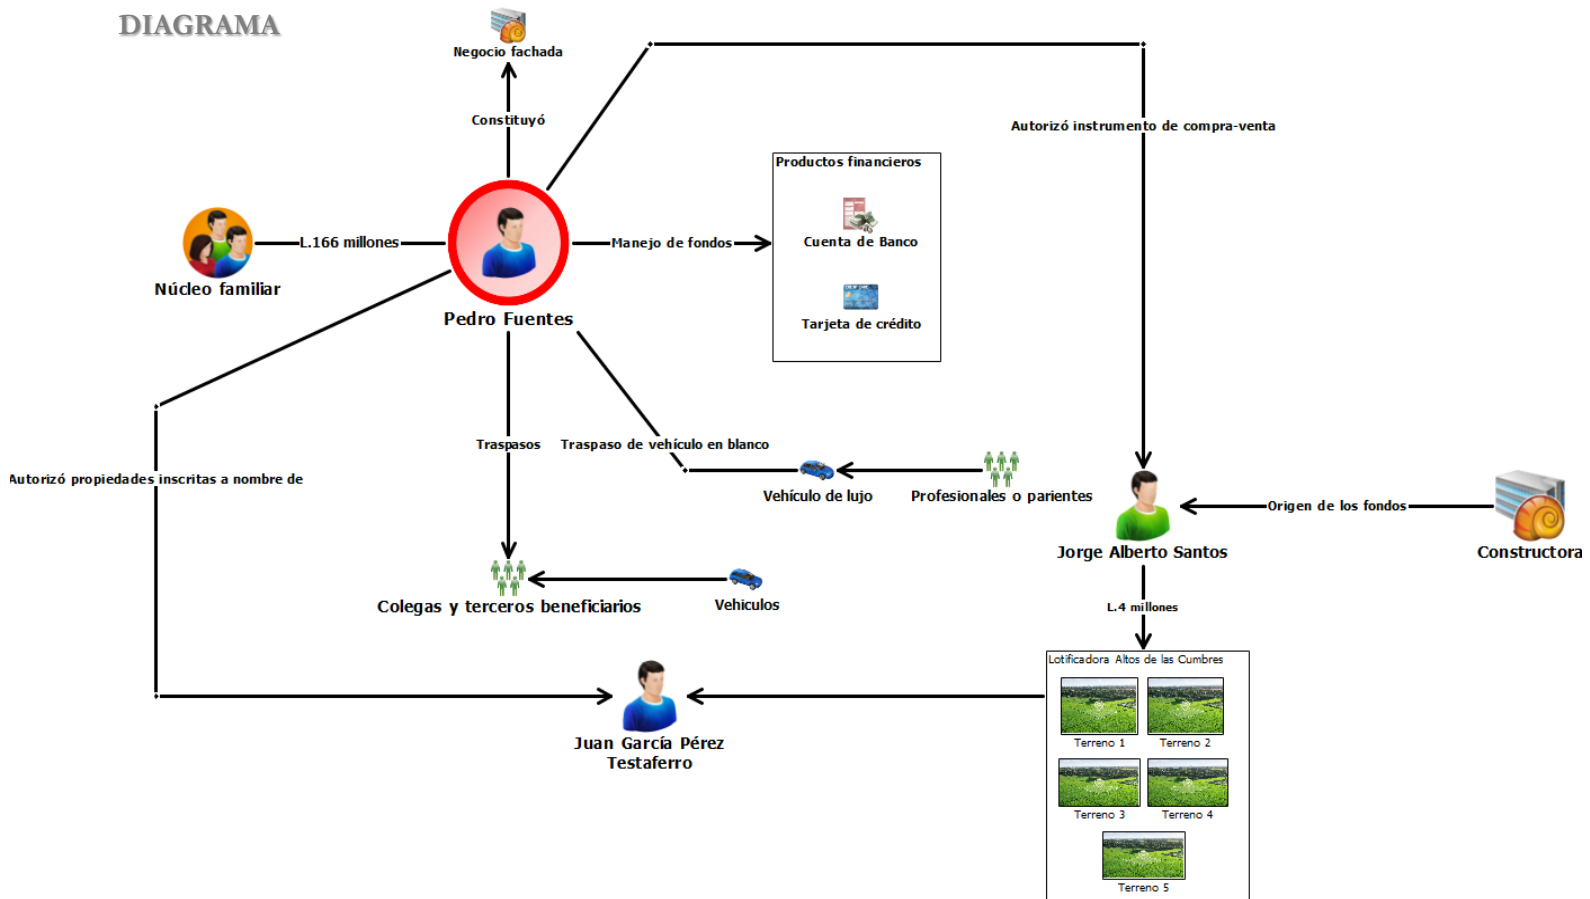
DIAGRAMA

Negocio fachada

Constituyó

Autorizó instrumento de compra-venta

Productos financieros

Cuenta de Banco

Tarjeta de crédito

Núcleo familiar

L.166 millones

Manejo de fondos

Pedro Fuentes

Traspasos

Traspaso de vehículo en blanco

Autorizó propiedades inscritas a nombre de

Vehículo de lujo

Profesionales o parientes

Jorge Alberto Santos

Origen de los fondos

Constructora

Colegas y terceros beneficiarios

Vehiculos

L.4 millones

Lotificadora Altos de las Cumbres

Terreno 1

Terreno 2

Terreno 3

Terreno 4

Terreno 5

Juan García Pérez
Testaferro